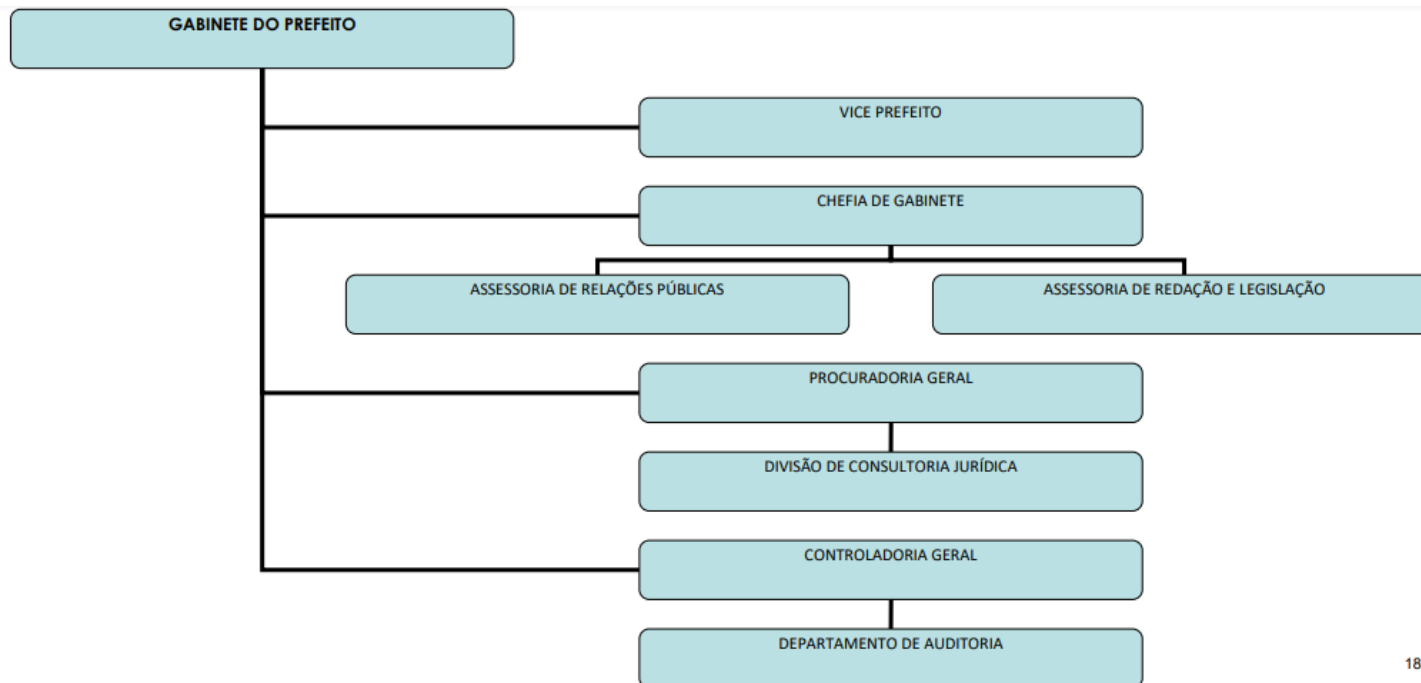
GABINETE DO PREFEITO

VICE PREFEITO

CHEFIA DE GABINETE

ASSESSORIA DE RELAÇÕES PÚBLICAS

ASSESSORIA DE REDAÇÃO E LEGISLAÇÃO

PROCURADORIA GERAL

DIVISÃO DE CONSULTORIA JURÍDICA

CONTROLADORIA GERAL

DEPARTAMENTO DE AUDITORIA

18